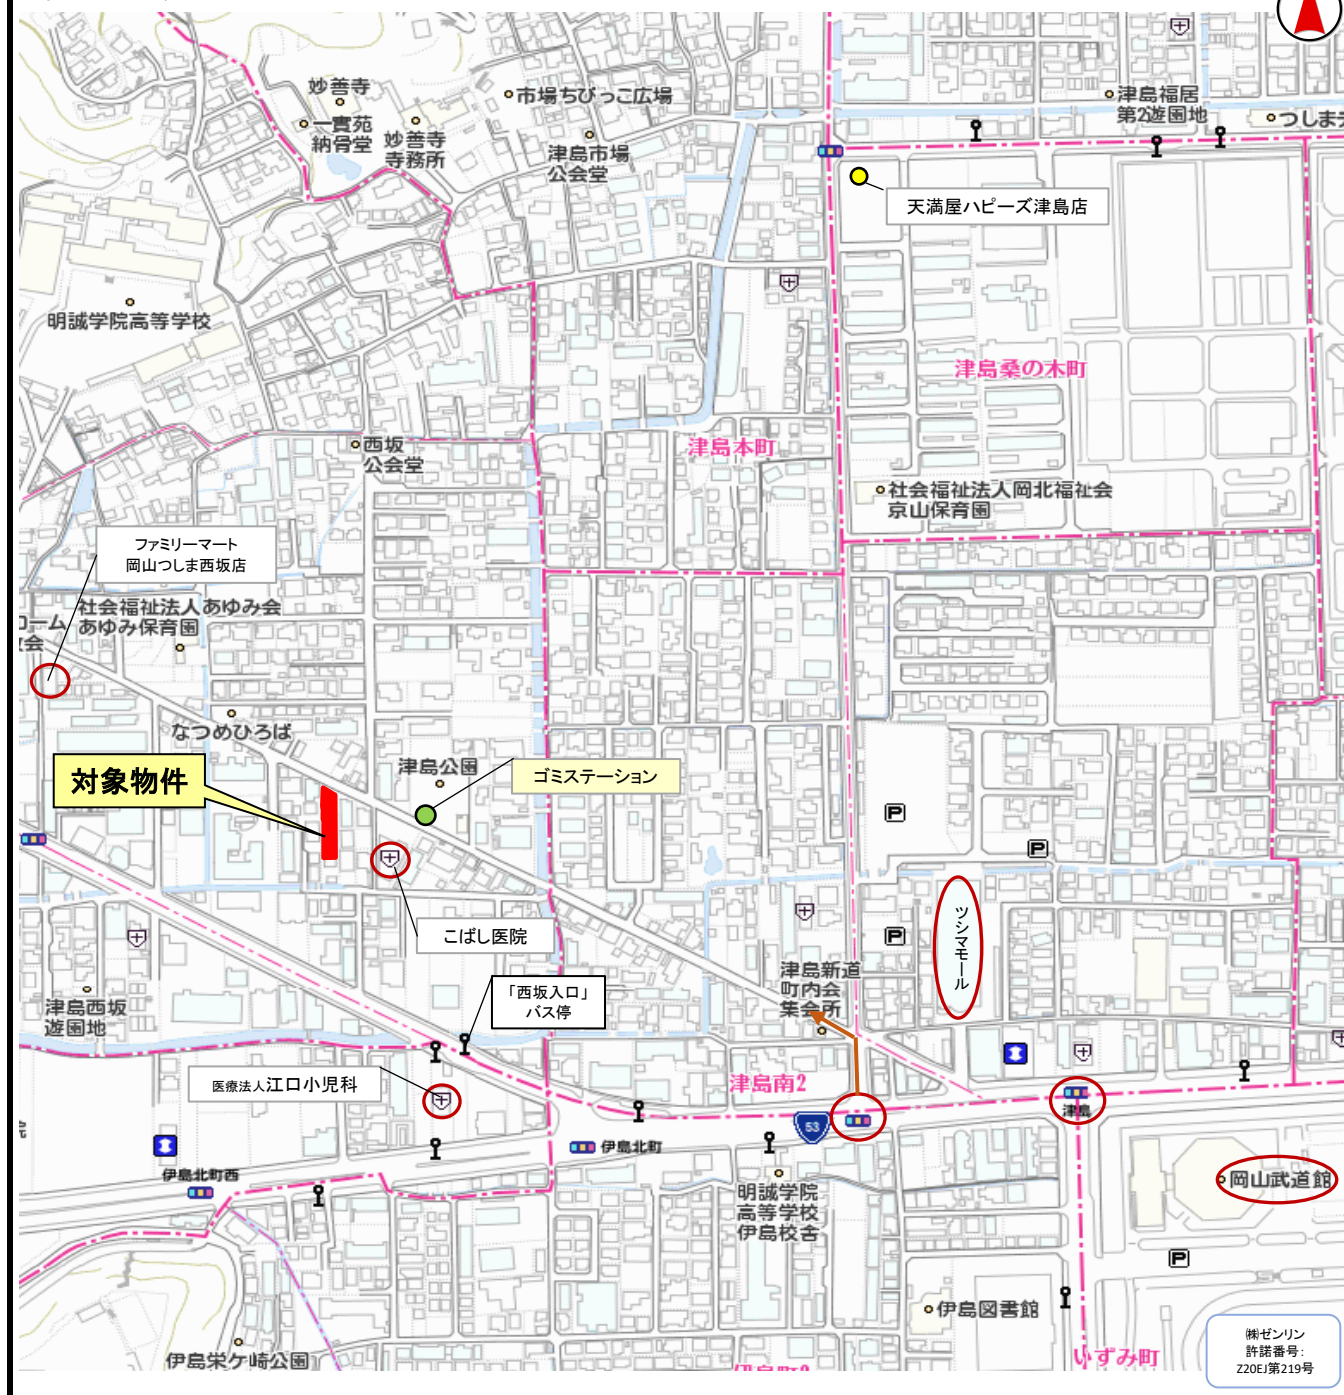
妙善寺
一貫苑
納骨堂
妙善寺
寺務所
市場ちびっこ広場
津島市場
公会堂
津島福居
第2遊園地
つしま
天満屋ハピーズ津島店
明誠学院高等学校
津島桑の木町
津島本町
西坂
公会堂
社会福祉法人岡北福祉会
京山保育園
ファミリーマート
岡山つしま西坂店
社会福祉法人あゆみ会
あゆみ保育園
ローム
会
なつめひろば
津島公園
ゴミステーション
対象物件
こばし医院
ツシマモール
津島新道
町内会
集会所
「西坂入口」
バス停
津島西坂
遊園地
医療法人江口小児科
津島南2
53
津島
伊島北町
伊島北町西
明誠学院
高等学校
伊島校舎
岡山武道館
伊島図書館
伊島栄ケ崎公園
いずみ町
伊島町2
㈱ゼンリン
許諾番号:
Z20EJ第219号